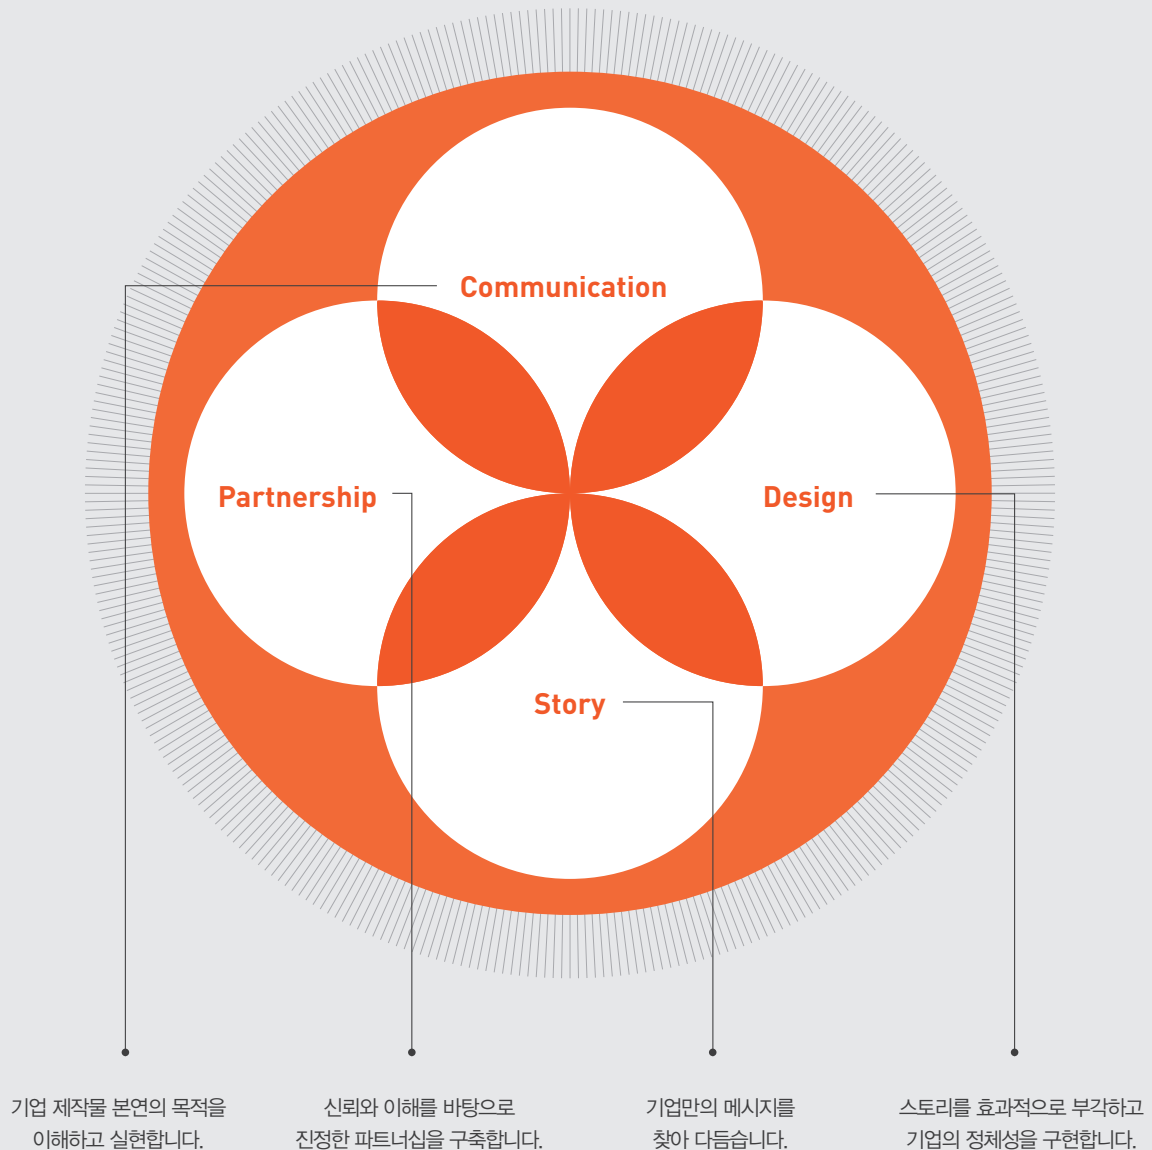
Communication

Partnership

Design

Story

기업 제작물 본연의 목적을 이해하고 실현합니다.

신뢰와 이해를 바탕으로 진정한 파트너십을 구축합니다.

기업만의 메시지를 찾아 다듬습니다.

스토리를 효과적으로 부각하고 기업의 정체성을 구현합니다.